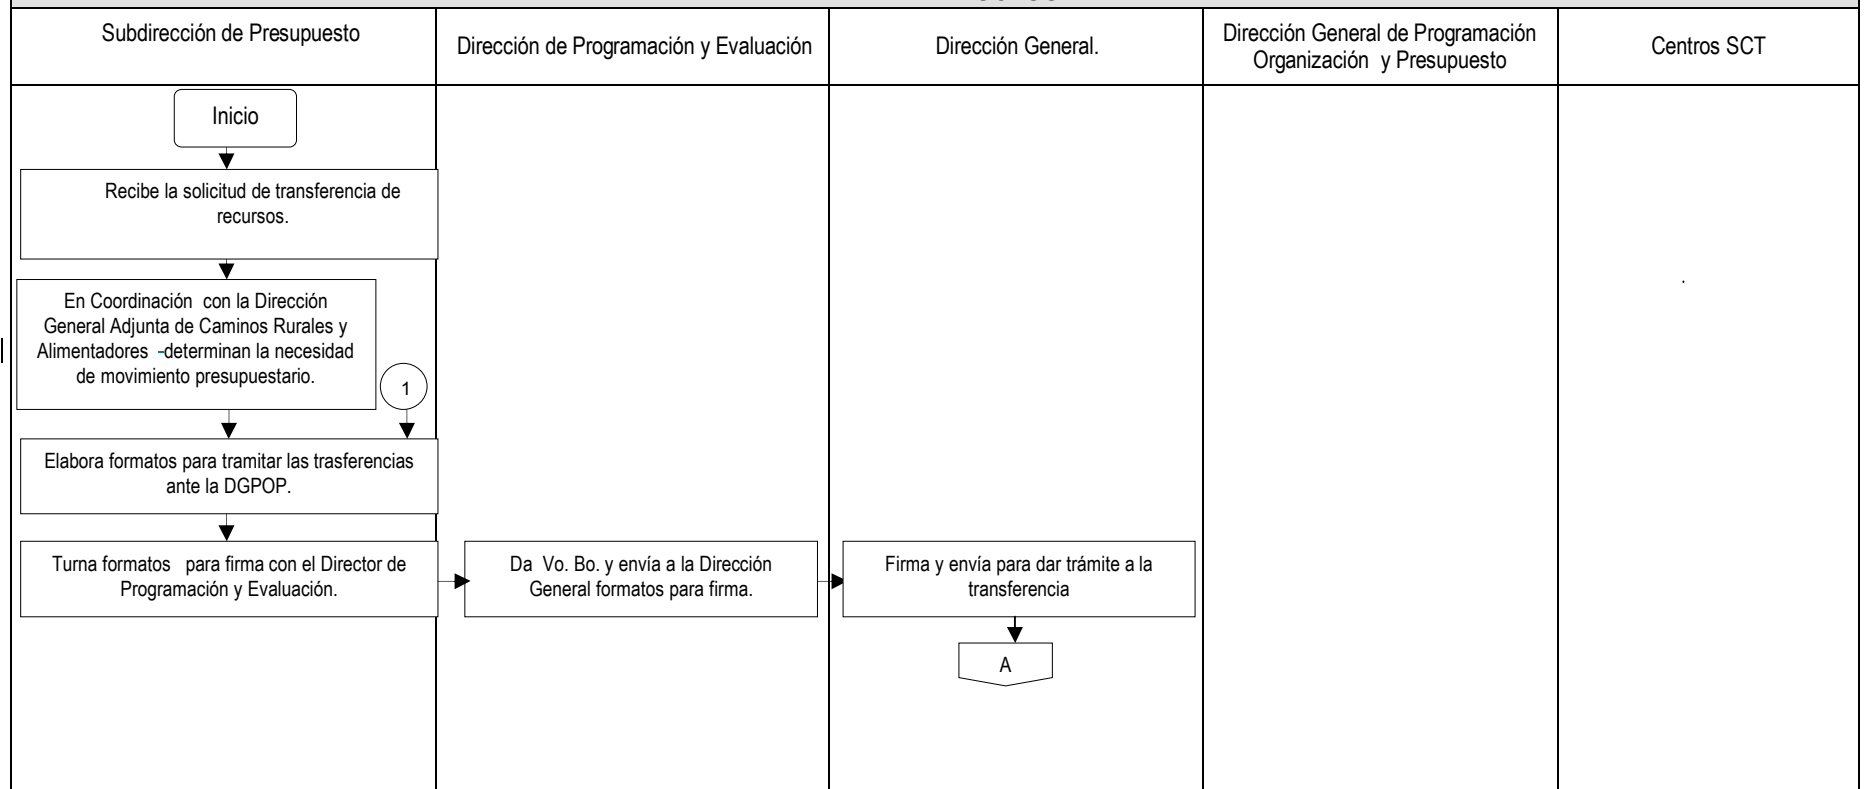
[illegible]

Subdirección de Presupuesto

Dirección de Programación y Evaluación

Dirección General.

Dirección General de Programación Organización y Presupuesto

Centros SCT

Inicio

Recibe la solicitud de transferencia de recursos.

En Coordinación con la Dirección General Adjunta de Caminos Rurales y Alimentadores -determinan la necesidad de movimiento presupuestario.

1

Elabora formatos para tramitar las trasferencias ante la DGPOP.

Turna formatos para firma con el Director de Programación y Evaluación.

Da Vo. Bo. y envía a la Dirección General formatos para firma.

Firma y envía para dar trámite a la transferencia

A